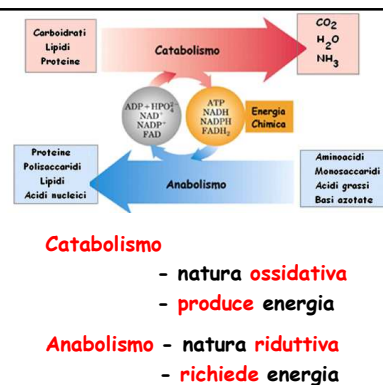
Carboidrati
Lipidi
Proteine

Catabolismo

$CO_2$
$H_2O$
$NH_3$

ADP + $HPO_4^{2-}$
$NAD^+$
$NADP^+$
FAD

ATP
NADH
NADPH
$FADH_2$

Energia Chimica

Proteine
Polisaccaridi
Lipidi
Acidi nucleici

Anabolismo

Aminoacidi
Monosaccaridi
Acidi grassi
Basi azotate

Catabolismo
- natura ossidativa
- produce energia

Anabolismo - natura riduttiva
- richiede energia